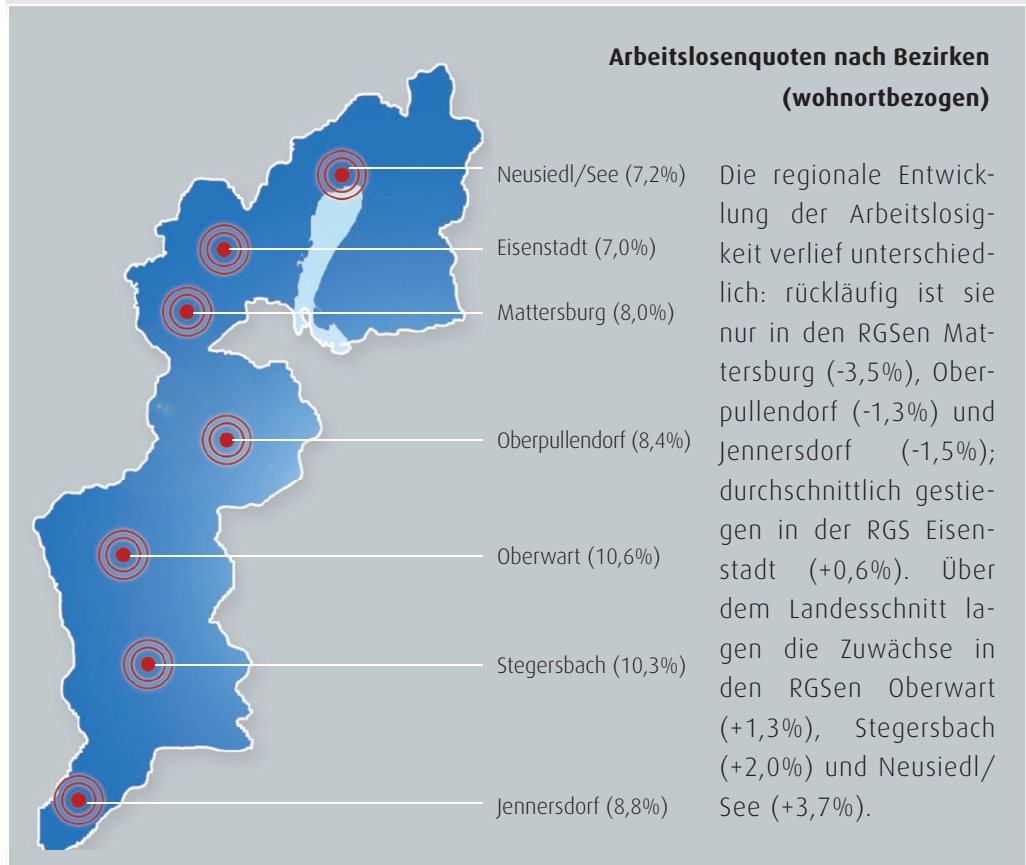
**Arbeitslosenquoten nach Bezirken (wohnortbezogen)**

Neusiedl/See (7,2%)

Eisenstadt (7,0%)

Mattersburg (8,0%)

Oberpullendorf (8,4%)

Oberwart (10,6%)

Stegersbach (10,3%)

Jennersdorf (8,8%)

Die regionale Entwicklung der Arbeitslosigkeit verlief unterschiedlich: rückläufig ist sie nur in den RGSen Mattersburg (-3,5%), Oberpullendorf (-1,3%) und Jennersdorf (-1,5%); durchschnittlich gestiegen in der RGS Eisenstadt (+0,6%). Über dem Landesschnitt lagen die Zuwächse in den RGSen Oberwart (+1,3%), Stegersbach (+2,0%) und Neusiedl/See (+3,7%).